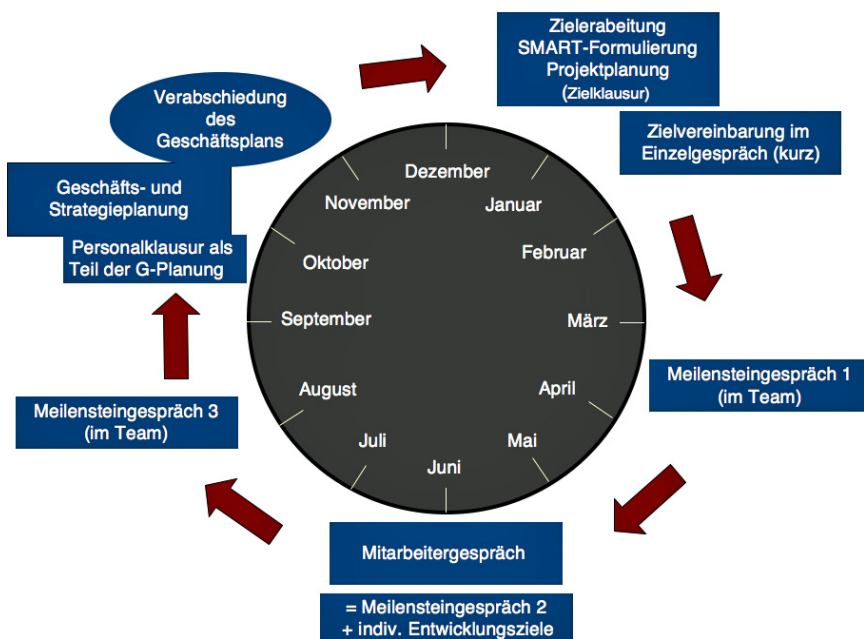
Zielerarbeitung
SMART-Formulierung
Projektplanung
(Zielklausur)

Zielvereinbarung im
Einzelgespräch (kurz)

Meilensteingespräch 1
(im Team)

Mitarbeitergespräch

= Meilensteingespräch 2
+ indiv. Entwicklungsziele

Meilensteingespräch 3
(im Team)

Geschäfts- und
Strategieplanung

Personalklausur als
Teil der G-Planung

Verabschiedung
des
Geschäftsplans

Dezember
Januar
Februar
März
April
Mai
Juni
Juli
August
September
Oktober
November